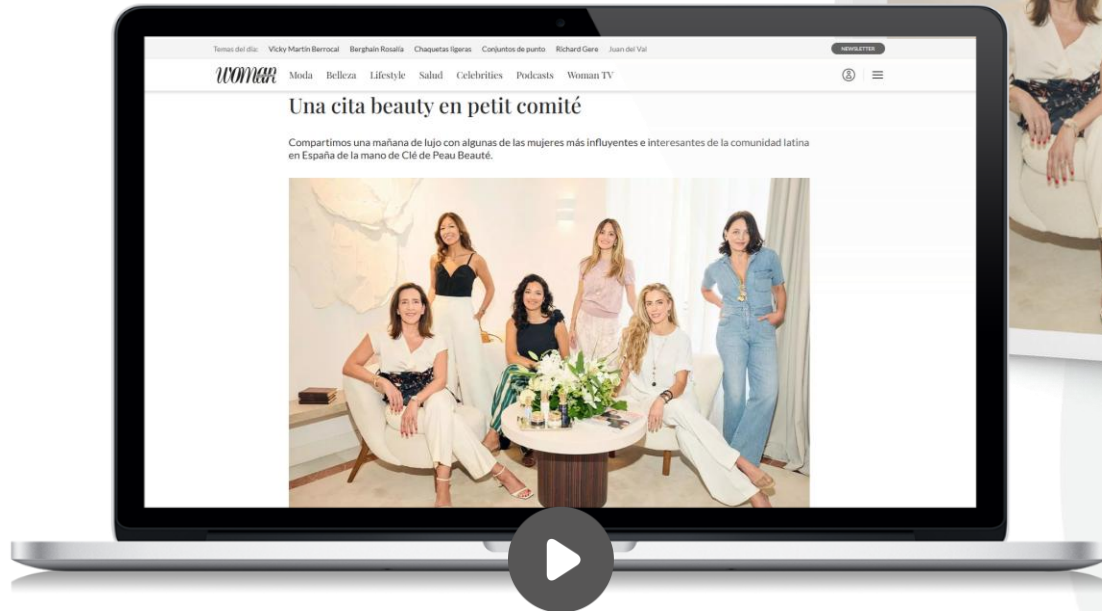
Temas del día: Vicky Martín Berrocal Berghain Rosalía Chaquetas ligeras Conjuntos de punto Richard Gere Juan del Val

NEWSLETTER

WOMAN Moda Belleza Lifestyle Salud Celebrities Podcasts Woman TV

Una cita beauty en petit comité

Compartimos una mañana de lujo con algunas de las mujeres más influyentes e interesantes de la comunidad latina en España de la mano de Clé de Peau Beauté.